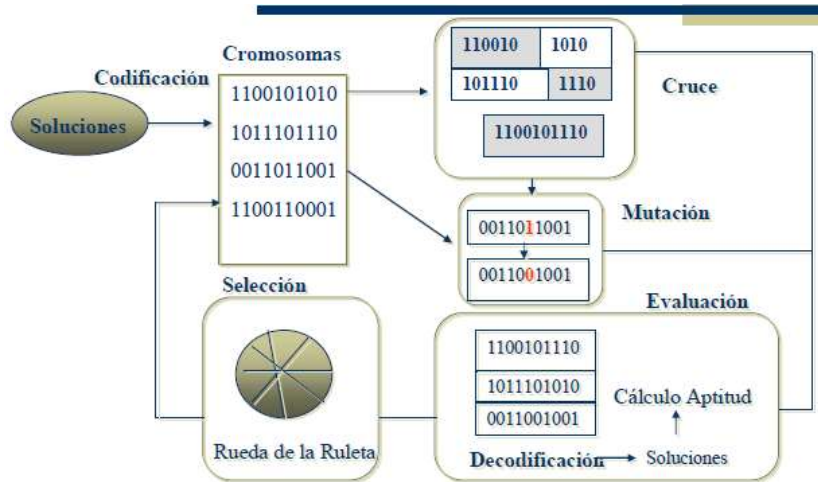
Cromosomas

Codificación

Soluciones

1100101010
1011101110
0011011001
1100110001

110010 | 1010
101110 | 1110

1100101110

Cruce

Mutación

0011011001
0011001001

Selección

Evaluación

1100101110
1011101010
0011001001

Cálculo Aptitud

Rueda de la Ruleta

Decodificación → Soluciones